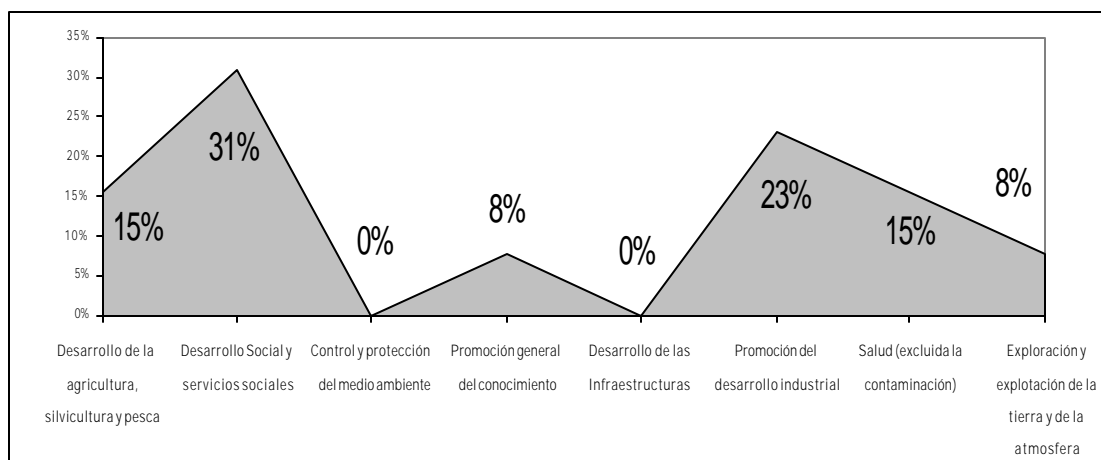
35%
30%
25%
20%
15%
10%
5%
0%

15%
31%
0%
8%
0%
23%
15%
8%

Desarrollo de la agricultura, silvicultura y pesca
Desarrollo Social y servicios sociales
Control y protección del medio ambiente
Promoción general del conocimiento
Desarrollo de las Infraestructuras
Promoción del desarrollo industrial
Salud (excluida la contaminación)
Exploración y explotación de la tierra y de la atmosfera